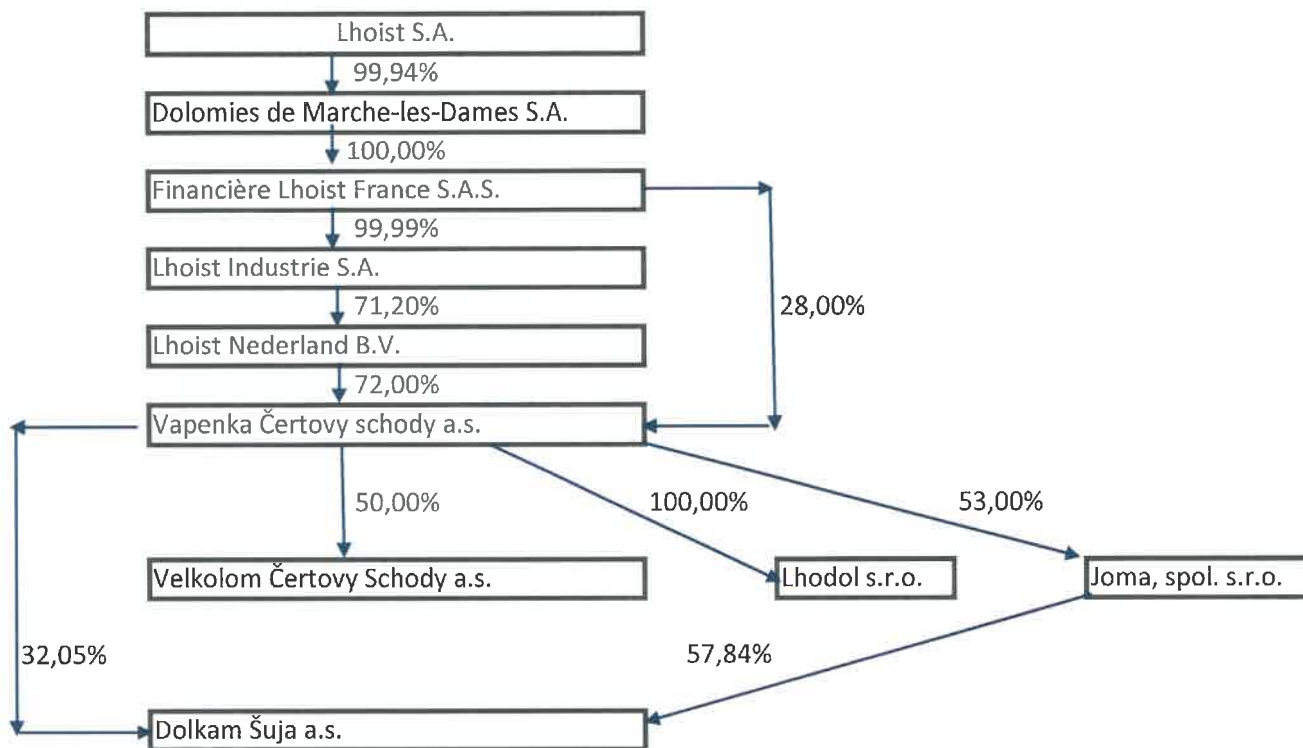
Lhoist S.A.

99,94%

Dolomies de Marche-les-Dames S.A.

100,00%

Financière Lhoist France S.A.S.

99,99%

Lhoist Industrie S.A.

71,20%

28,00%

Lhoist Nederland B.V.

72,00%

Vapenka Čertovy schody a.s.

50,00%

100,00%

53,00%

Velkolom Čertovy Schody a.s.

Lhodol s.r.o.

Joma, spol. s.r.o.

32,05%

57,84%

Dolkam Šuja a.s.